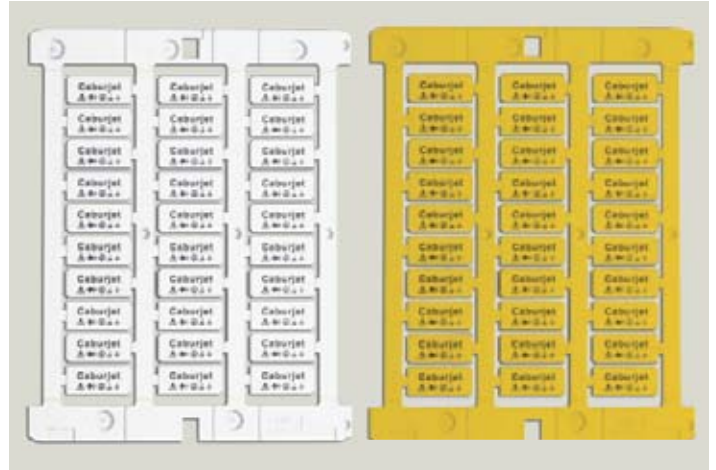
Caburjet
Caburjet
Caburjet
Caburjet
Caburjet
Caburjet
Caburjet
Caburjet
Caburjet
Caburjet

Caburjet
Caburjet
Caburjet
Caburjet
Caburjet
Caburjet
Caburjet
Caburjet
Caburjet
Caburjet

Caburjet
Caburjet
Caburjet
Caburjet
Caburjet
Caburjet
Caburjet
Caburjet
Caburjet
Caburjet

Caburjet
Caburjet
Caburjet
Caburjet
Caburjet
Caburjet
Caburjet
Caburjet
Caburjet
Caburjet

Caburjet
Caburjet
Caburjet
Caburjet
Caburjet
Caburjet
Caburjet
Caburjet
Caburjet
Caburjet

Caburjet
Caburjet
Caburjet
Caburjet
Caburjet
Caburjet
Caburjet
Caburjet
Caburjet
Caburjet